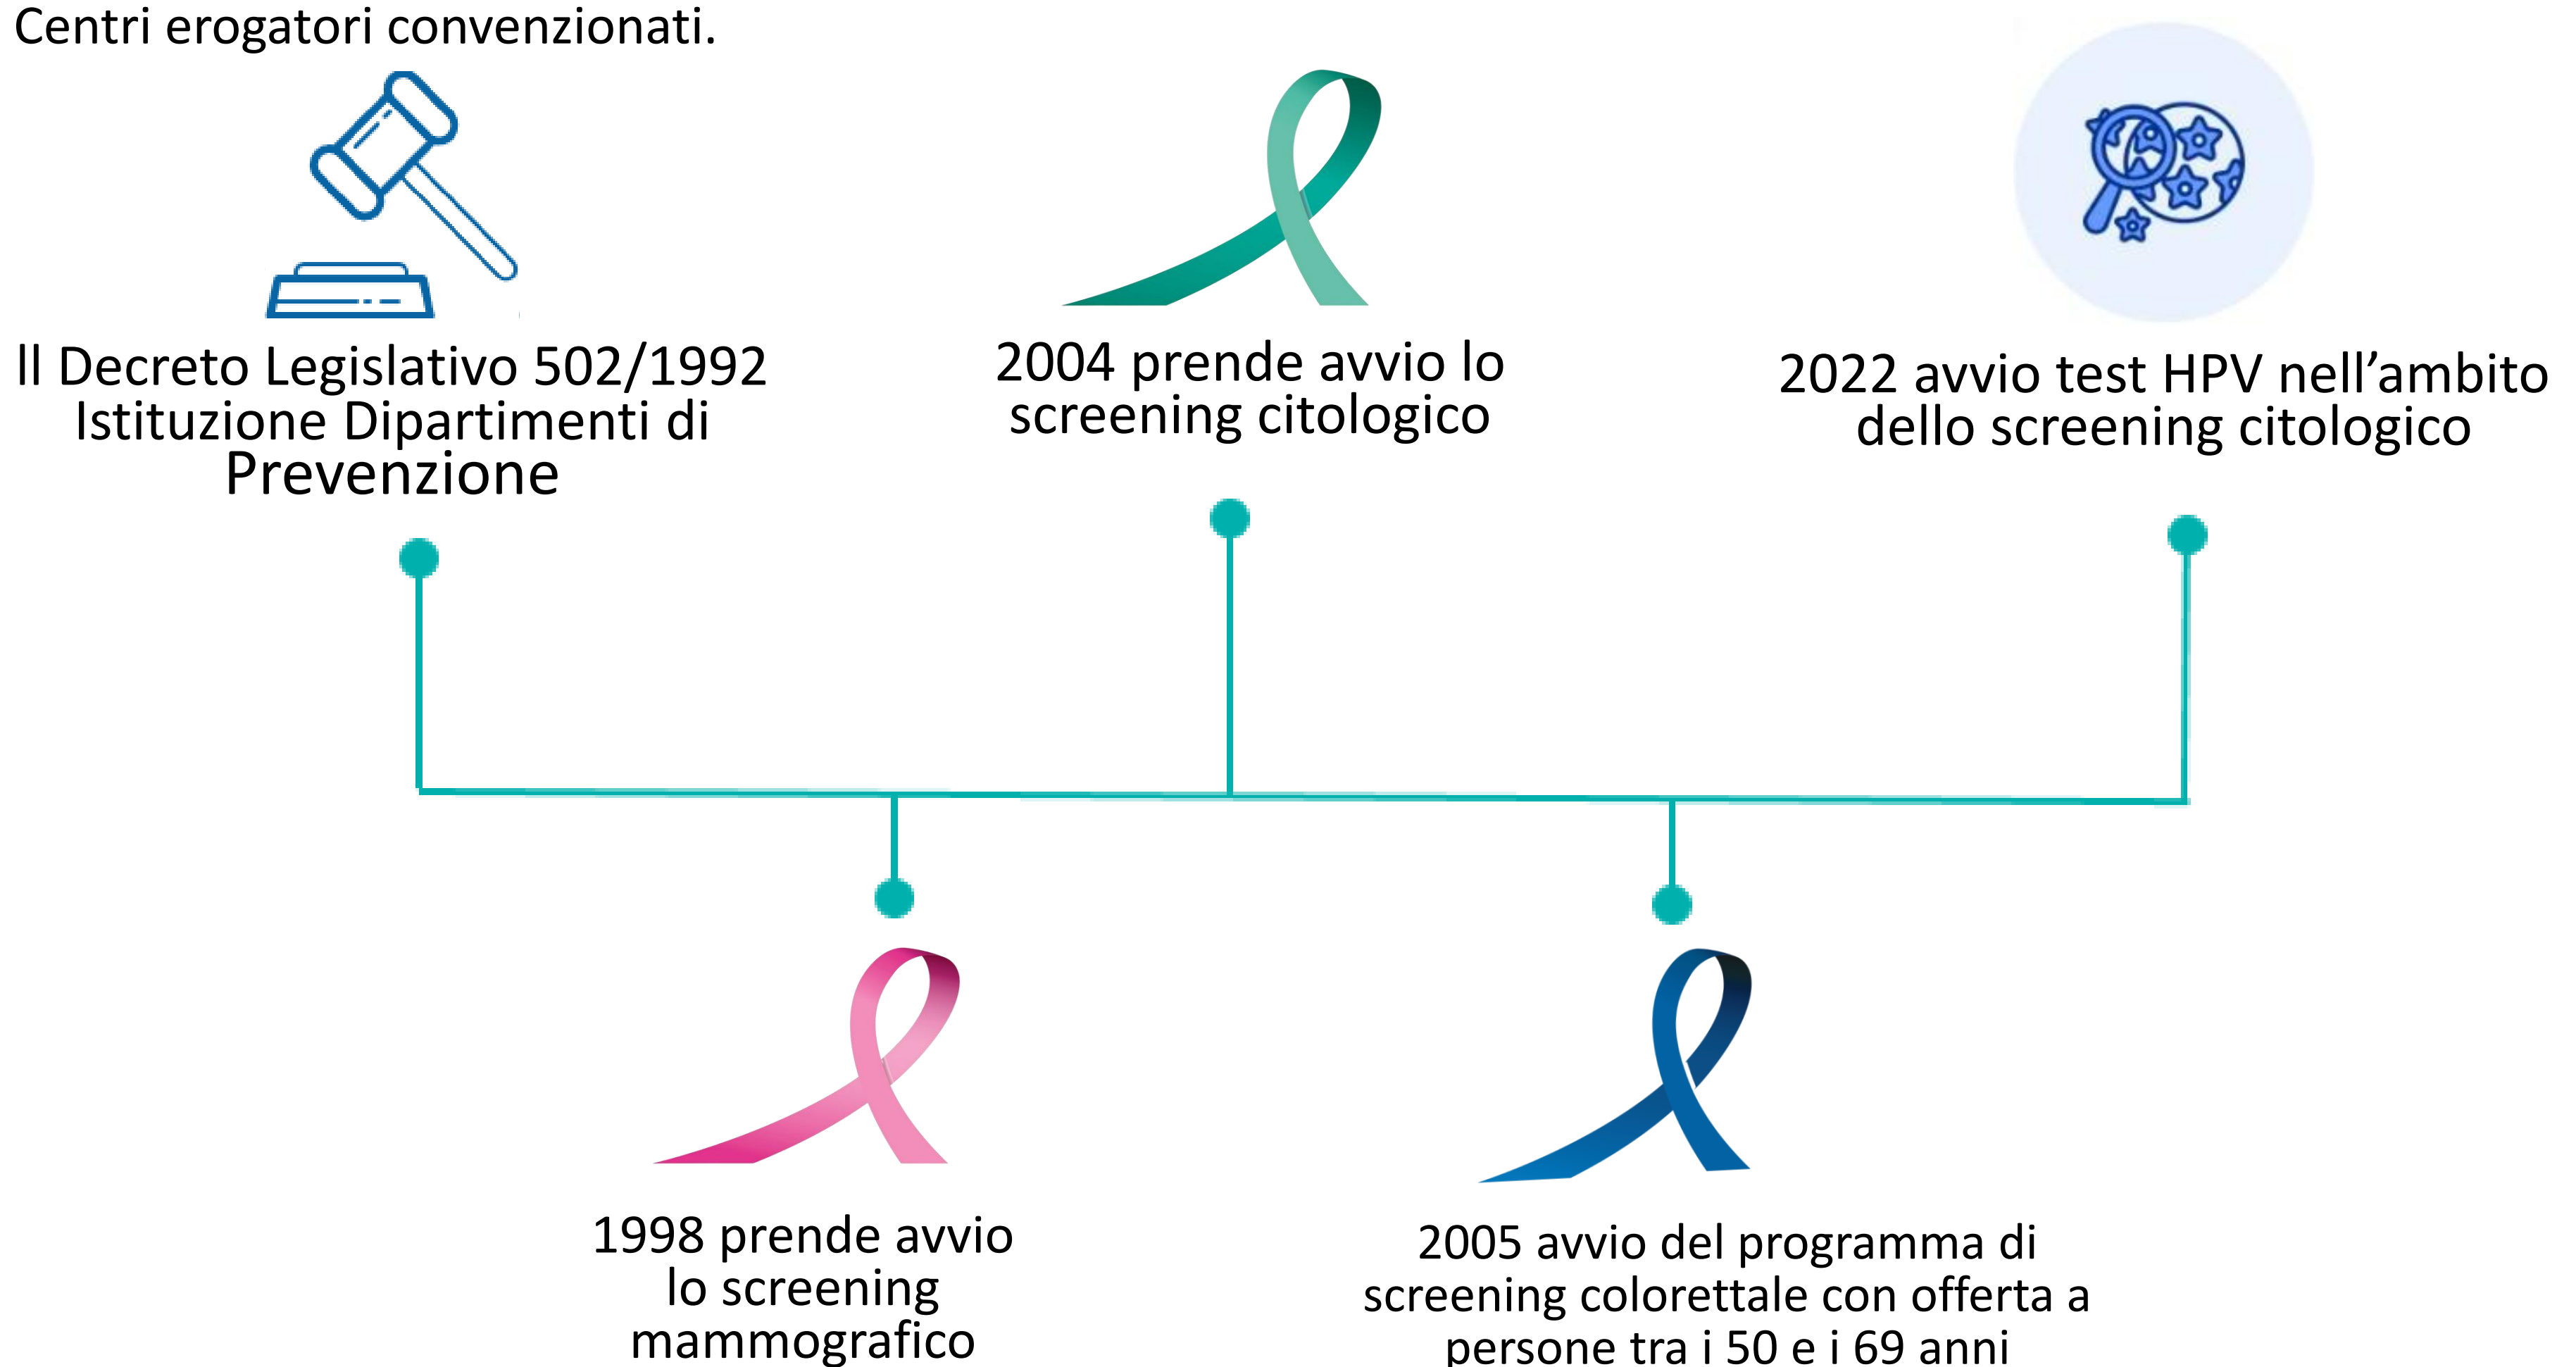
Centri erogatori convenzionati.

Il Decreto Legislativo 502/1992 Istituzione Dipartimenti di Prevenzione

2004 prende avvio lo screening citologico

2022 avvio test HPV nell'ambito dello screening citologico

1998 prende avvio lo screening mammografico

2005 avvio del programma di screening colorettale con offerta a persone tra i 50 e i 69 anni